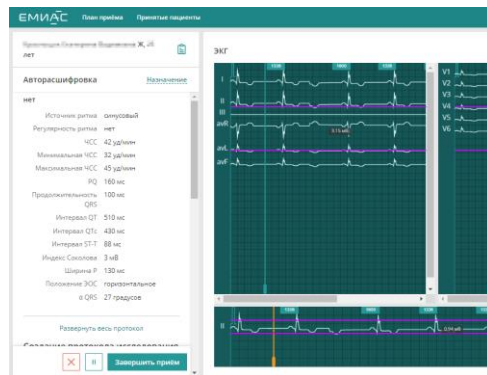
ЕМИАС План приёма Принятые пациенты

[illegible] Ж, 26 лет

Авторасшифровка Назначение

нет

| | |
|---|---|
| Источник ритма | синусовый |
| Регулярность ритма | нет |
| ЧСС | 42 уд/мин |
| Минимальная ЧСС | 32 уд/мин |
| Максимальная ЧСС | 45 уд/мин |
| PQ | 160 мс |
| Продолжительность QRS | 100 мс |
| Интервал QT | 510 мс |
| Интервал QTc | 430 мс |
| Интервал ST-T | 88 мс |
| Индекс Соколова | 3 мВ |
| Ширина P | 130 мс |
| Положение ЭОС | горизонтальное |
| α QRS | 27 градусов |

Развернуть весь протокол

Создание протокола исследования

Завершить приём

ЭКГ

I
II
III
aVR
aVL
aVF

V1
V2
V3
V4
V5
V6

0.15 мВ

II

0.94 мВ